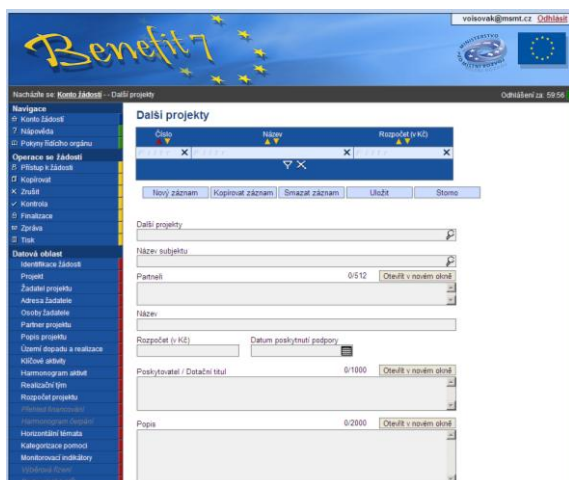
Benefit7

voisovak@msmt.cz Odhlásit

Nacházíte se: Konto žádostí - - Další projekty

Odhlášení za: 59:56

Navigace
Konto žádostí
Nápověda
Pokyny řídícího orgánu

Operace se žádostí
Přístup k žádosti
Kopírovat
Zrušit
Kontrola
Finalizace
Zpráva
Tisk

Datová oblast
Identifikace žádosti
Projekt
Žadatel projektu
Adresa žadatele
Osoby žadatele
Partner projektu
Popis projektu
Území dopadu a realizace
Klíčové aktivity
Harmonogram aktivit
Realizační tým
Rozpočet projektu
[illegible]
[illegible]
Horizontální témata
Kategorizace pomoci
Monitorovací indikátory
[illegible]

Další projekty

| Číslo | Název | Rozpočet (v Kč) |
|---|---|---|

Nový záznam | Kopírovat záznam | Smazat záznam | Uložit | Storno

Další projekty

Název subjektu

Partneři 0/512 Otevřít v novém okně

Název

Rozpočet (v Kč)

Datum poskytnutí podpory

Poskytovatel / Dotační titul 0/1000 Otevřít v novém okně

Popis 0/2000 Otevřít v novém okně